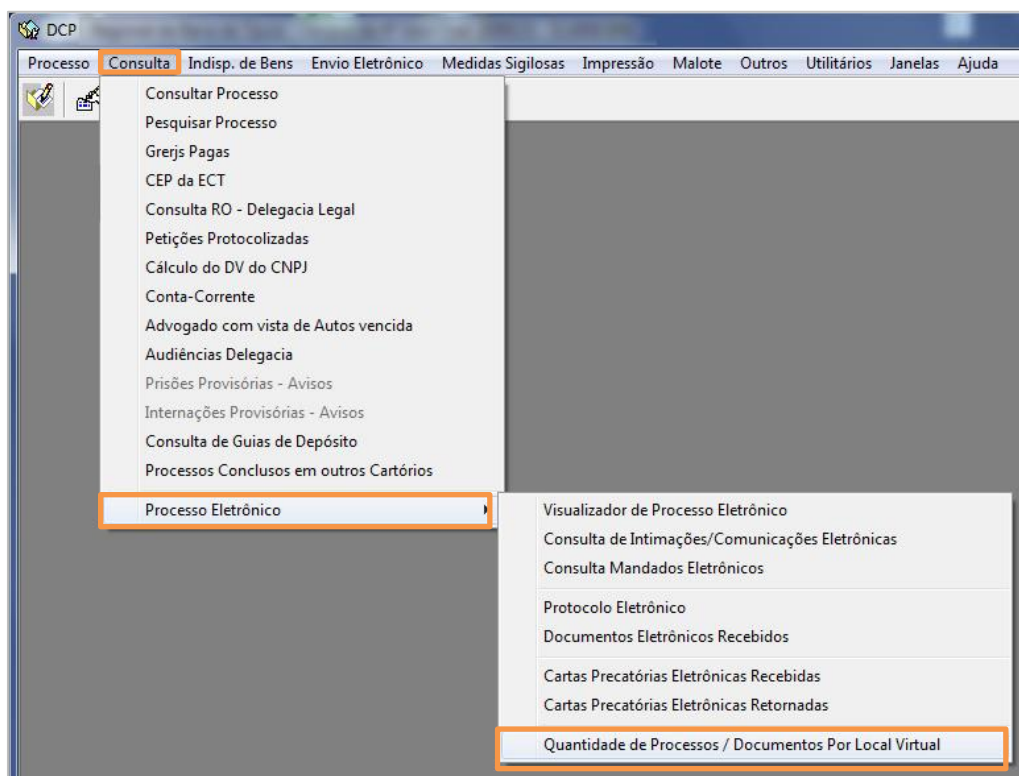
DCP

Processo Consulta Indisp. de Bens Envio Eletrônico Medidas Sigilosas Impressão Malote Outros Utilitários Janelas Ajuda

Consultar Processo
Pesquisar Processo
Grerjs Pagas
CEP da ECT
Consulta RO - Delegacia Legal
Petições Protocolizadas
Cálculo do DV do CNPJ
Conta-Corrente
Advogado com vista de Autos vencida
Audiências Delegacia
Prisões Provisórias - Avisos
Internações Provisórias - Avisos
Consulta de Guias de Depósito
Processos Conclusos em outros Cartórios
Processo Eletrônico

Visualizador de Processo Eletrônico
Consulta de Intimações/Comunicações Eletrônicas
Consulta Mandados Eletrônicos
Protocolo Eletrônico
Documentos Eletrônicos Recebidos
Cartas Precatórias Eletrônicas Recebidas
Cartas Precatórias Eletrônicas Retornadas
Quantidade de Processos / Documentos Por Local Virtual